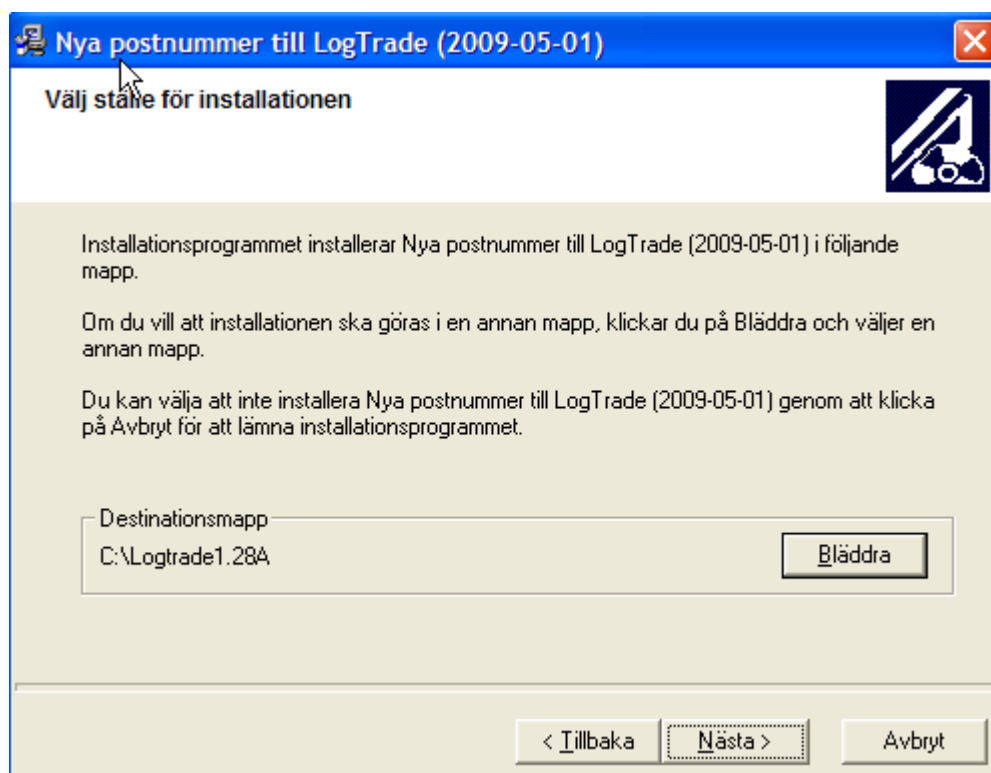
Nya postnummer till LogTrade (2009-05-01)

Välj ställe för installationen

Installationsprogrammet installerar Nya postnummer till LogTrade (2009-05-01) i följande mapp.

Om du vill att installationen ska göras i en annan mapp, klickar du på Bläddra och väljer en annan mapp.

Du kan välja att inte installera Nya postnummer till LogTrade (2009-05-01) genom att klicka på Avbryt för att lämna installationsprogrammet.

Destinationsmapp

C:\Logtrade1.28A

Bläddra

< Tillbaka

Nästa >

Avbryt